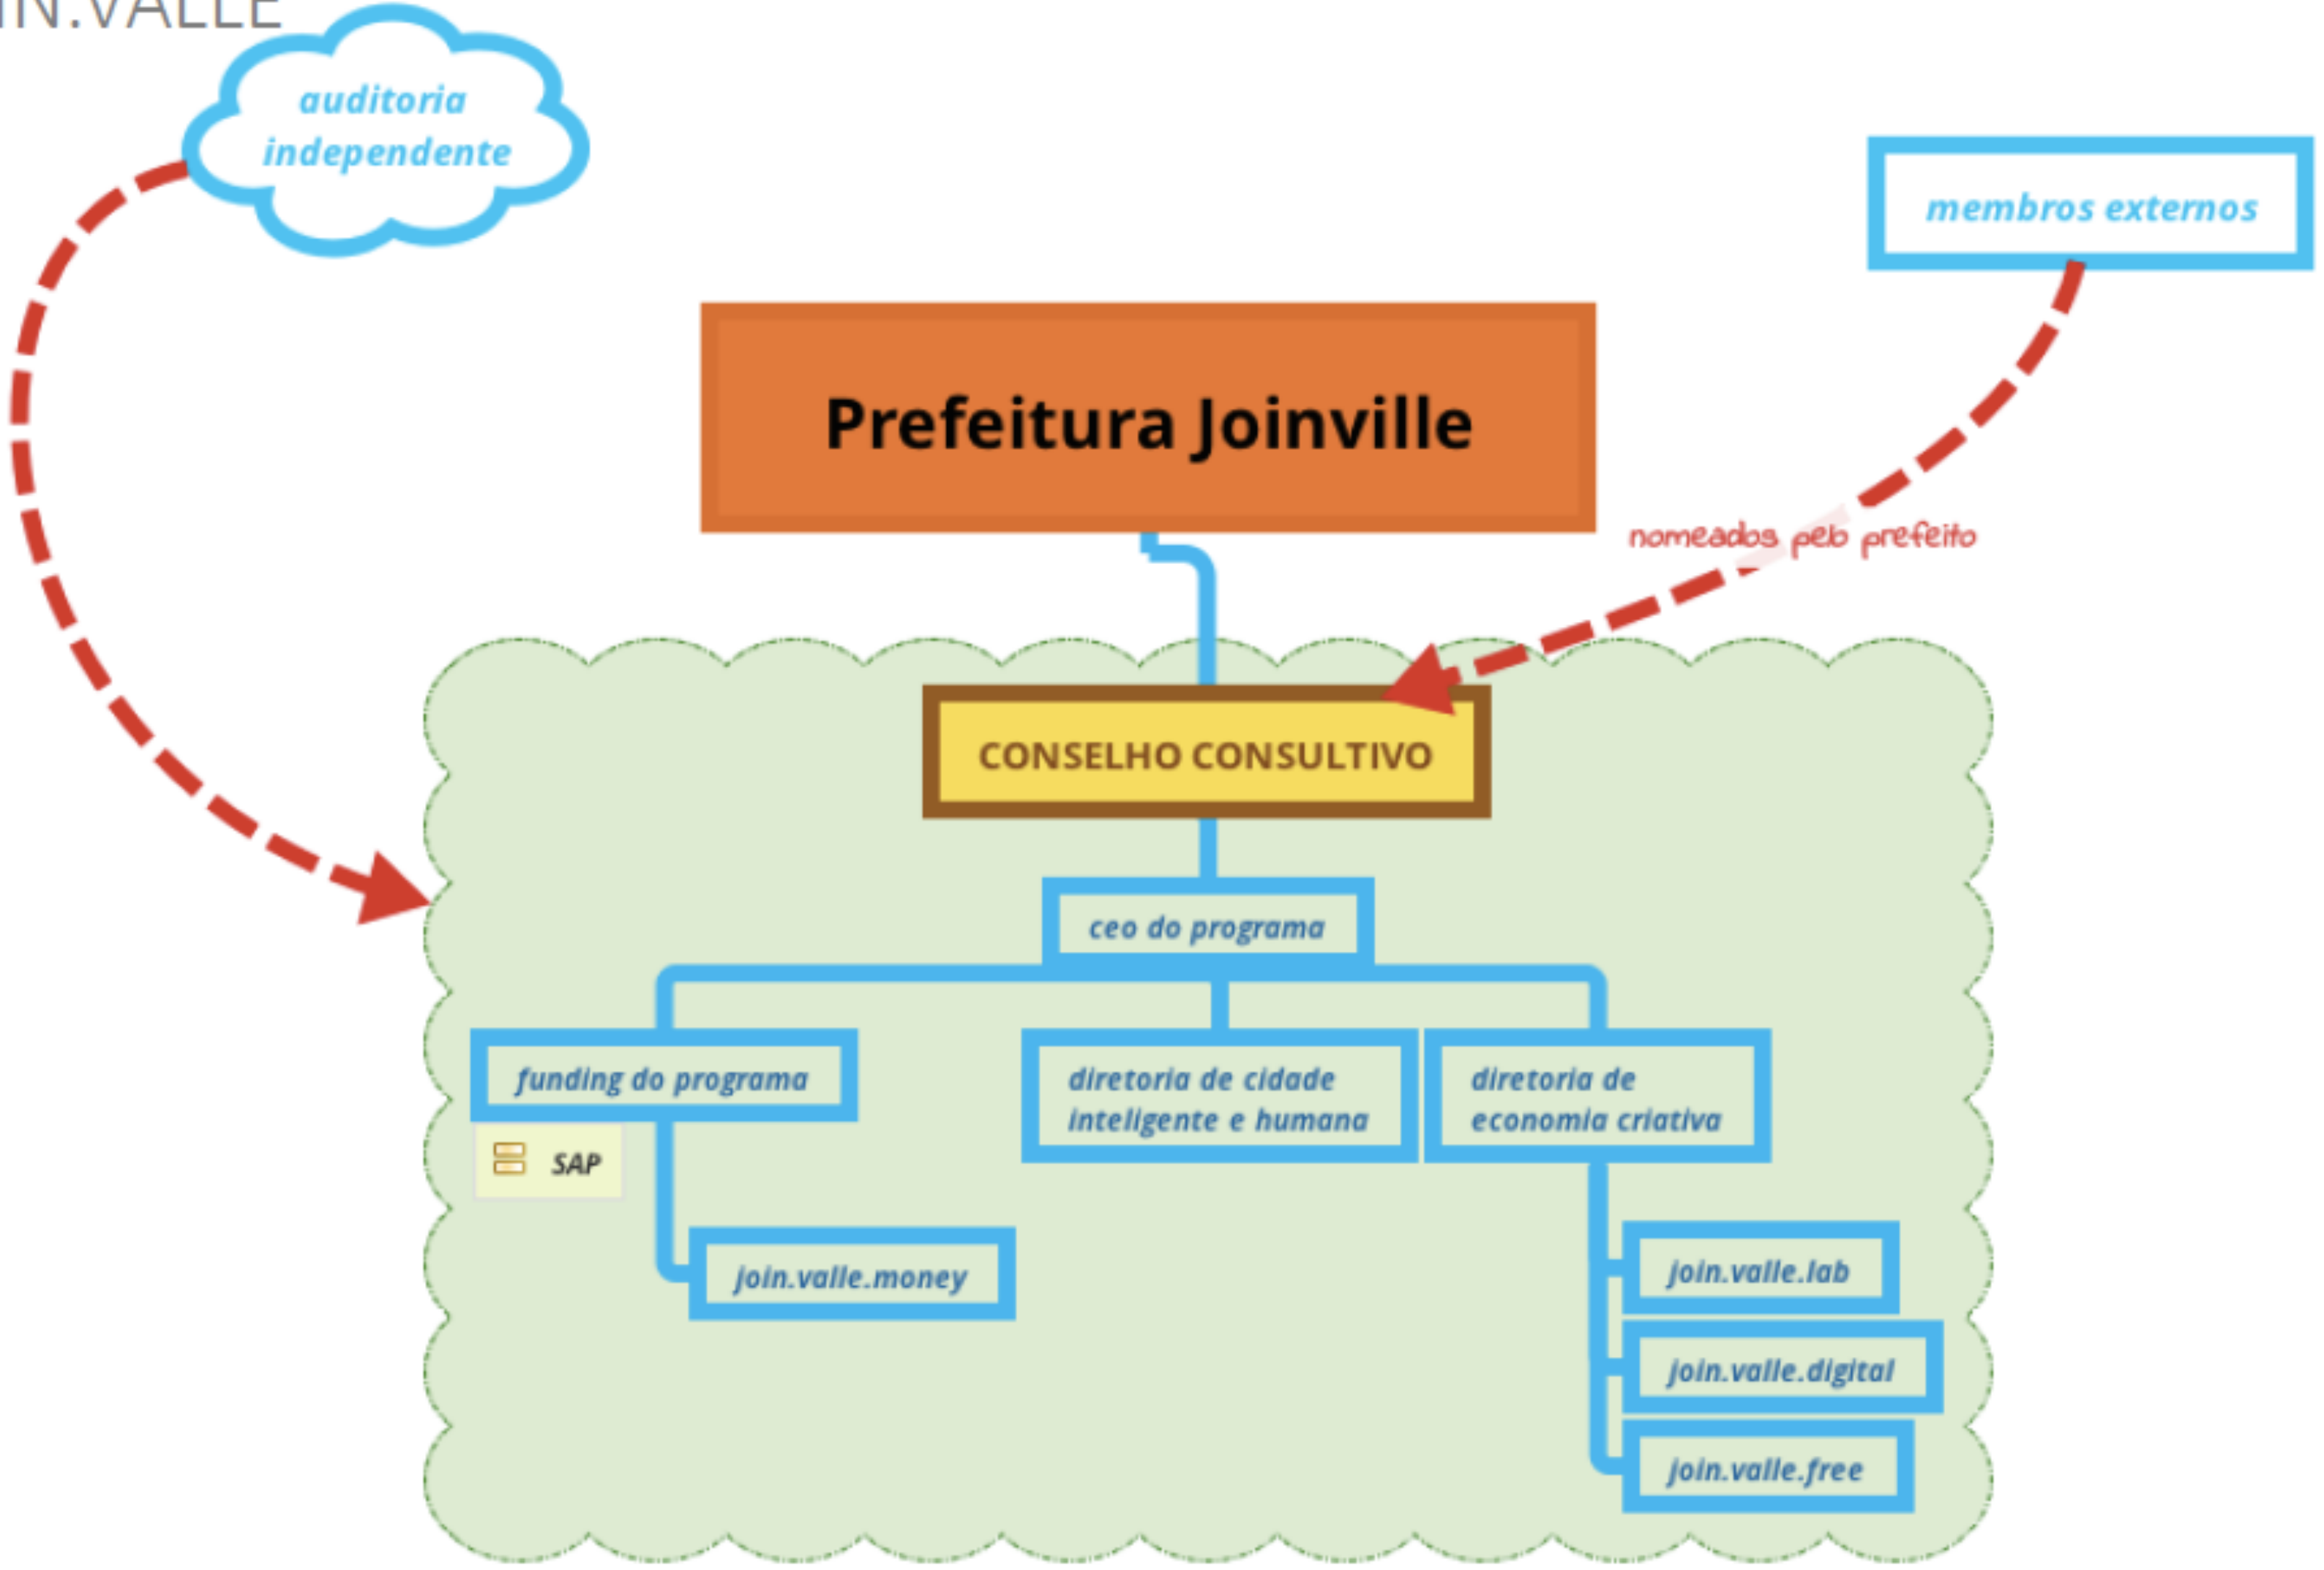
IN.VALLE

auditoria independente

membros externos

Prefeitura Joinville

nomeados pelo prefeito

CONSELHO CONSULTIVO

ceo do programa

funding do programa

SAP

diretoria de cidade inteligente e humana

diretoria de economia criativa

join.valle.money

join.valle.lab

join.valle.digital

join.valle.free